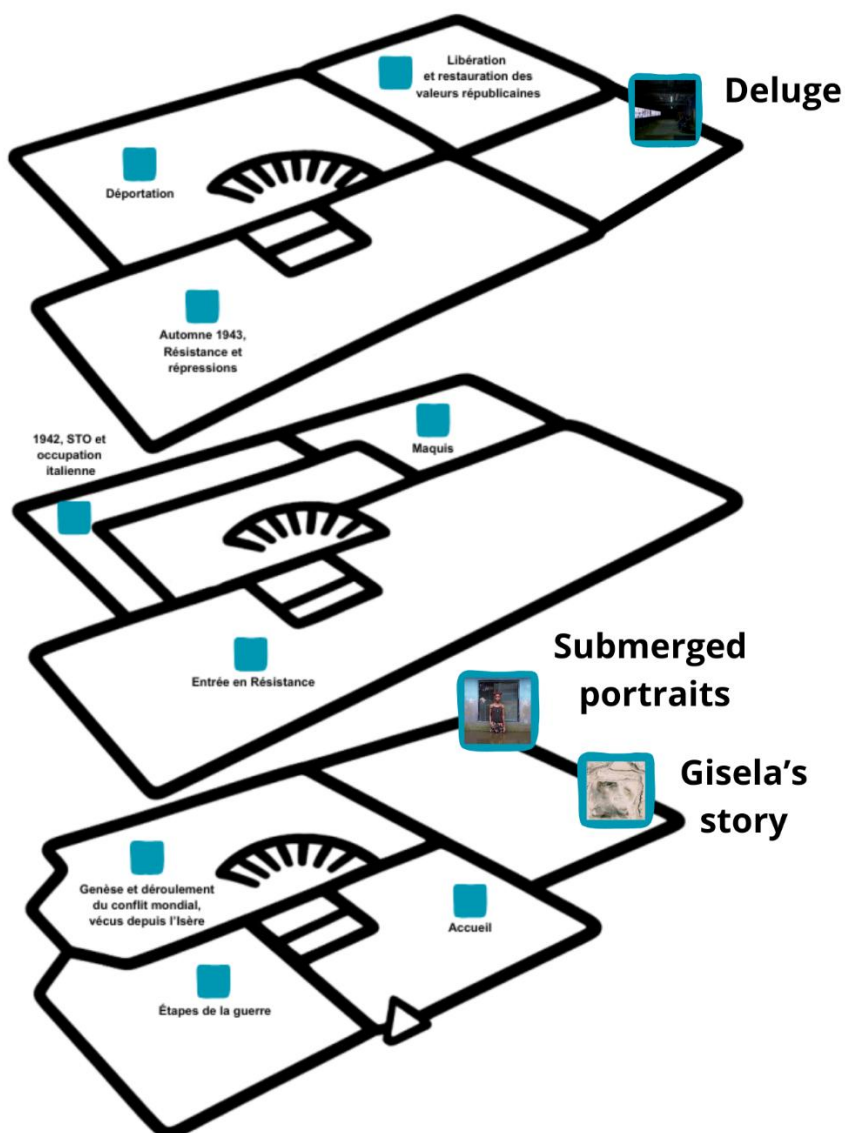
Libération et restauration des valeurs républicaines

Deluge

Déportation

Automne 1943, Résistance et répressions

1942, STO et occupation italienne

Maquis

Entrée en Résistance

Submerged portraits

Gisela's story

Genèse et déroulement du conflit mondial, vécus depuis l'Isère

Accueil

Étapes de la guerre